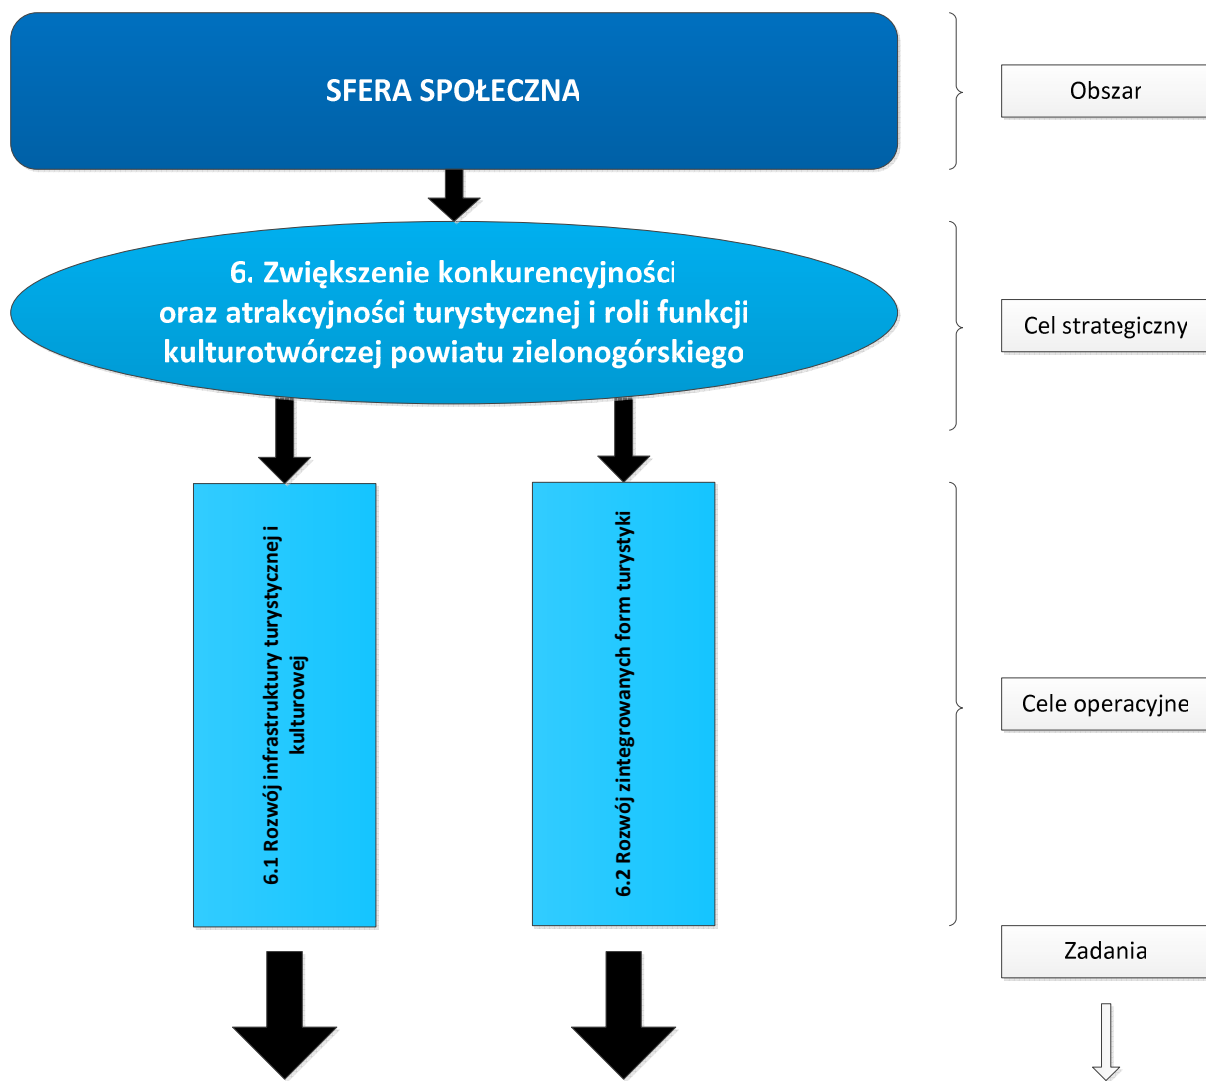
SFERA SPOŁECZNA

Obszar

6. Zwiększenie konkurencyjności oraz atrakcyjności turystycznej i roli funkcji kulturotwórczej powiatu zielonogórskiego

Cel strategiczny

6.1 Rozwój infrastruktury turystycznej i kulturowej

6.2 Rozwój zintegrowanych form turystyki

Cele operacyjne

Zadania